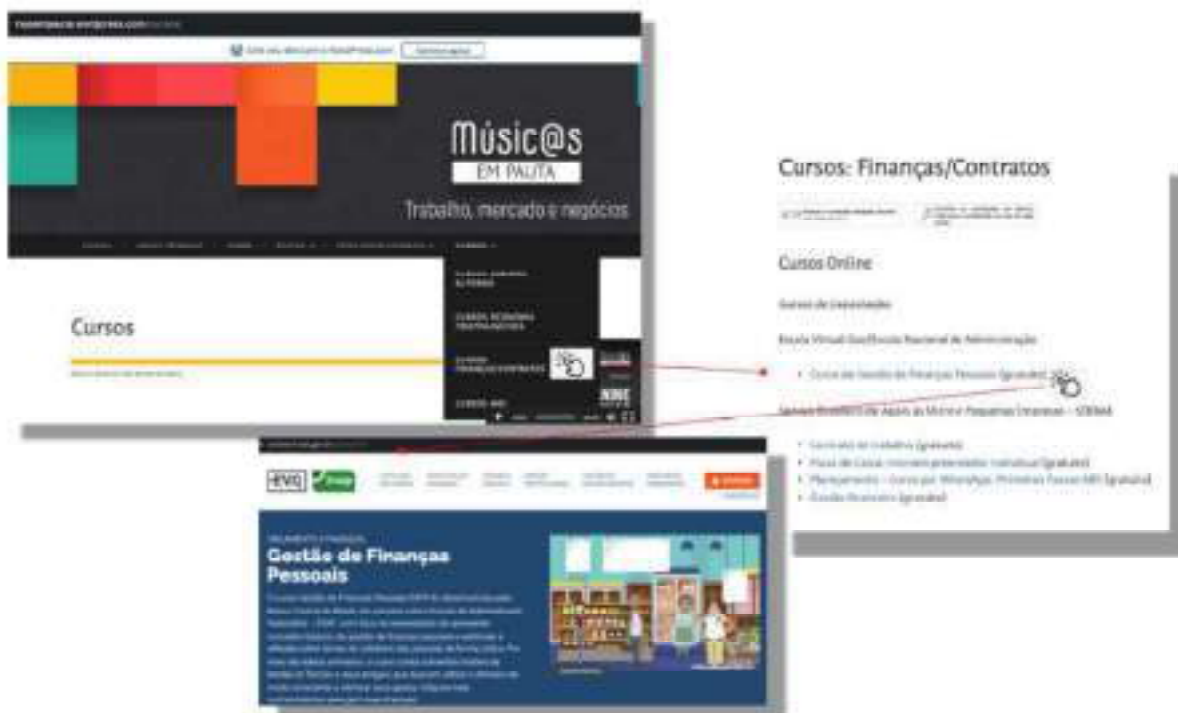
Músic@s
EM PAUTA
Trabalho, mercado e negócios

Cursos

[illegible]
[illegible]
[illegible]
CURSOS
FINANÇAS/CONTRATOS
CURSOS - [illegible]

Cursos: Finanças/Contratos

Cursos Online

Cursos de Capacidades

Escola Virtual Gov/Escola Nacional de Administração

• Curso de Gestão de Finanças Pessoais (gratuito)

Serviço Brasileiro de Apoio às Micro e Pequenas Empresas – SEBRAE

• Contrato de trabalho (gratuito)
• Fluxo de Caixa: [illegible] (gratuito)
• Planejamento – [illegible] (gratuito)
• Gestão financeira (gratuito)

EVG
Gestão de Finanças Pessoais
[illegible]